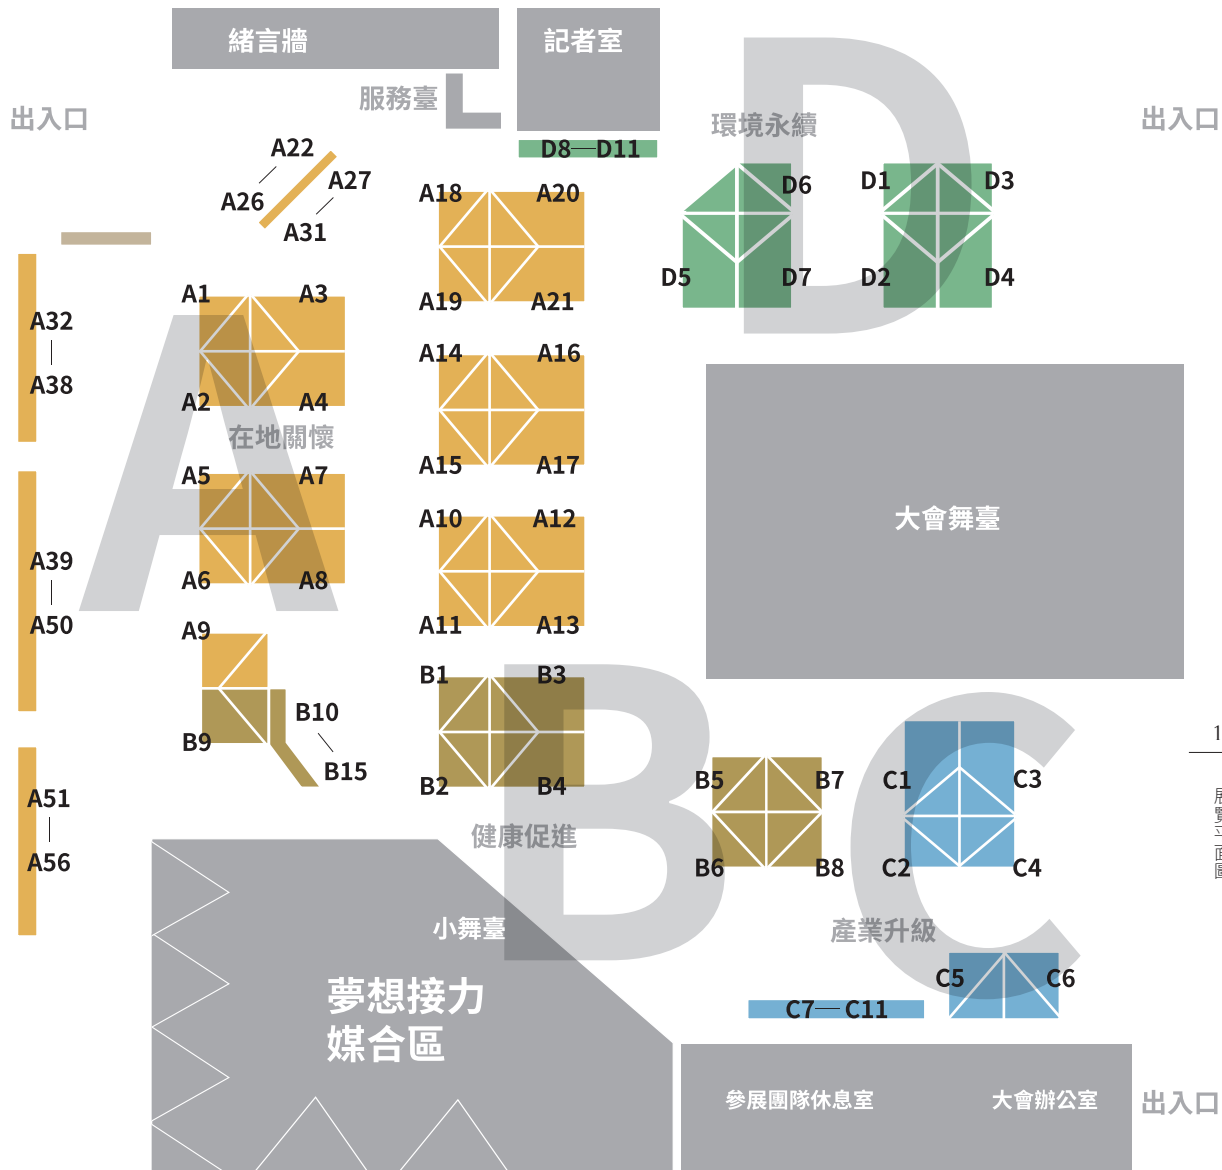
緒言牆

記者室

服務臺

出入口

出入口

D8—D11

環境永續

A22
A26
A27
A31

A18
A20
A19
A21

D6
D1
D3
D5
D7
D2
D4

A32
|
A38

A1
A3
A2
A4

在地關懷

A14
A16
A15
A17

A5
A7
A6
A8

A10
A12
A11
A13

大會舞臺

A39
|
A50

A9
B9
B10
B15

B1
B3
B2
B4

健康促進

B5
B7
B6
B8

C1
C3
C2
C4

A51
|
A56

小舞臺

夢想接力
媒合區

產業升級

C5
C6

C7—C11

參展團隊休息室

大會辦公室

出入口

1